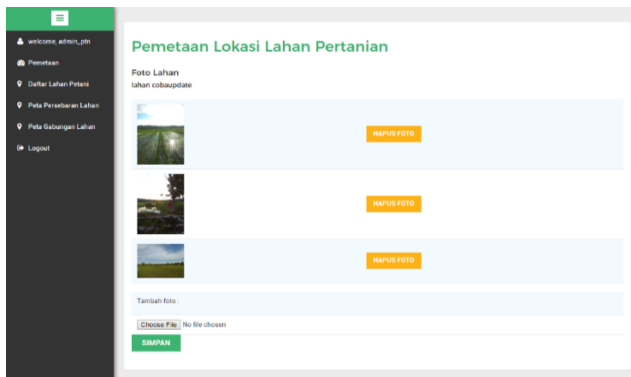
welcome, admin_ptn
Pemetaan
Daftar Lahan Petani
Peta Persebaran Lahan
Peta Gabungan Lahan
Logout

Pemetaan Lokasi Lahan Pertanian

Foto Lahan
lahan cobaupdate

HAPUS FOTO

HAPUS FOTO

HAPUS FOTO

Tambah foto :

Choose File No file chosen

SIMPAN